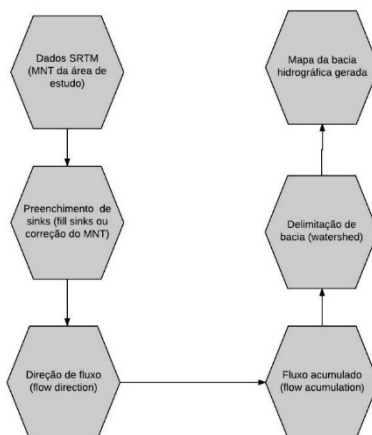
Dados SRTM (MNT da área de estudo)

Preenchimento de sinks (fill sinks ou correção do MNT)

Direção de fluxo (flow direction)

Fluxo acumulado (flow acumulation)

Delimitação de bacia (watershed)

Mapa da bacia hidrográfica gerada